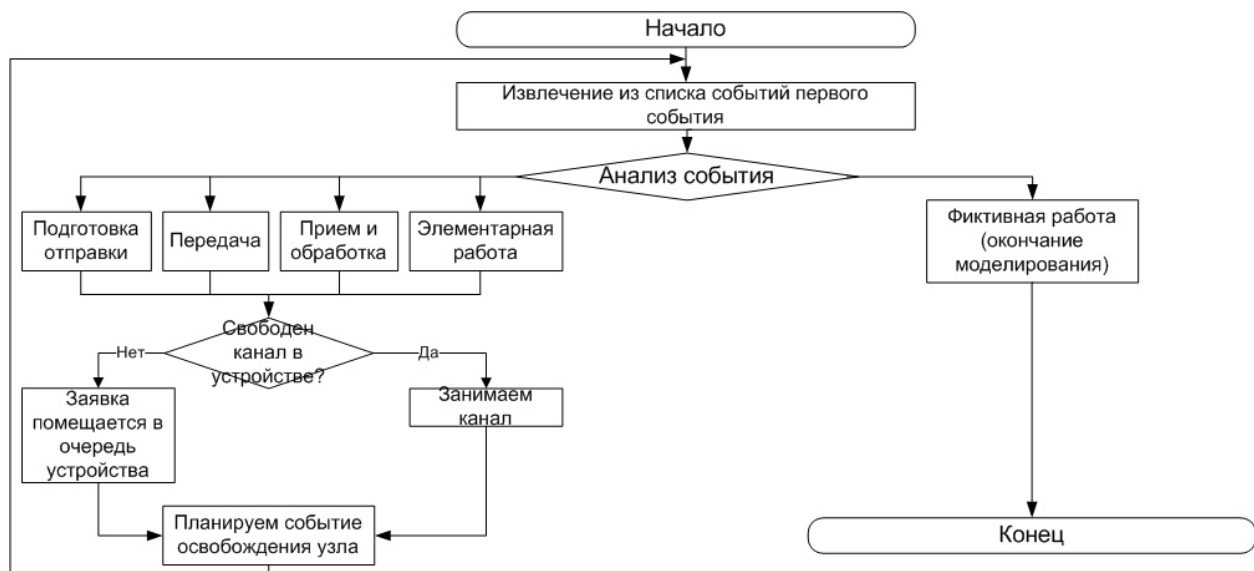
Начало

Извлечение из списка событий первого события

Анализ события

Подготовка отправки

Передача

Прием и обработка

Элементарная работа

Фиктивная работа (окончание моделирования)

Свободен канал в устройстве?

Нет

Да

Заявка помещается в очередь устройства

Занимаем канал

Планируем событие освобождения узла

Конец